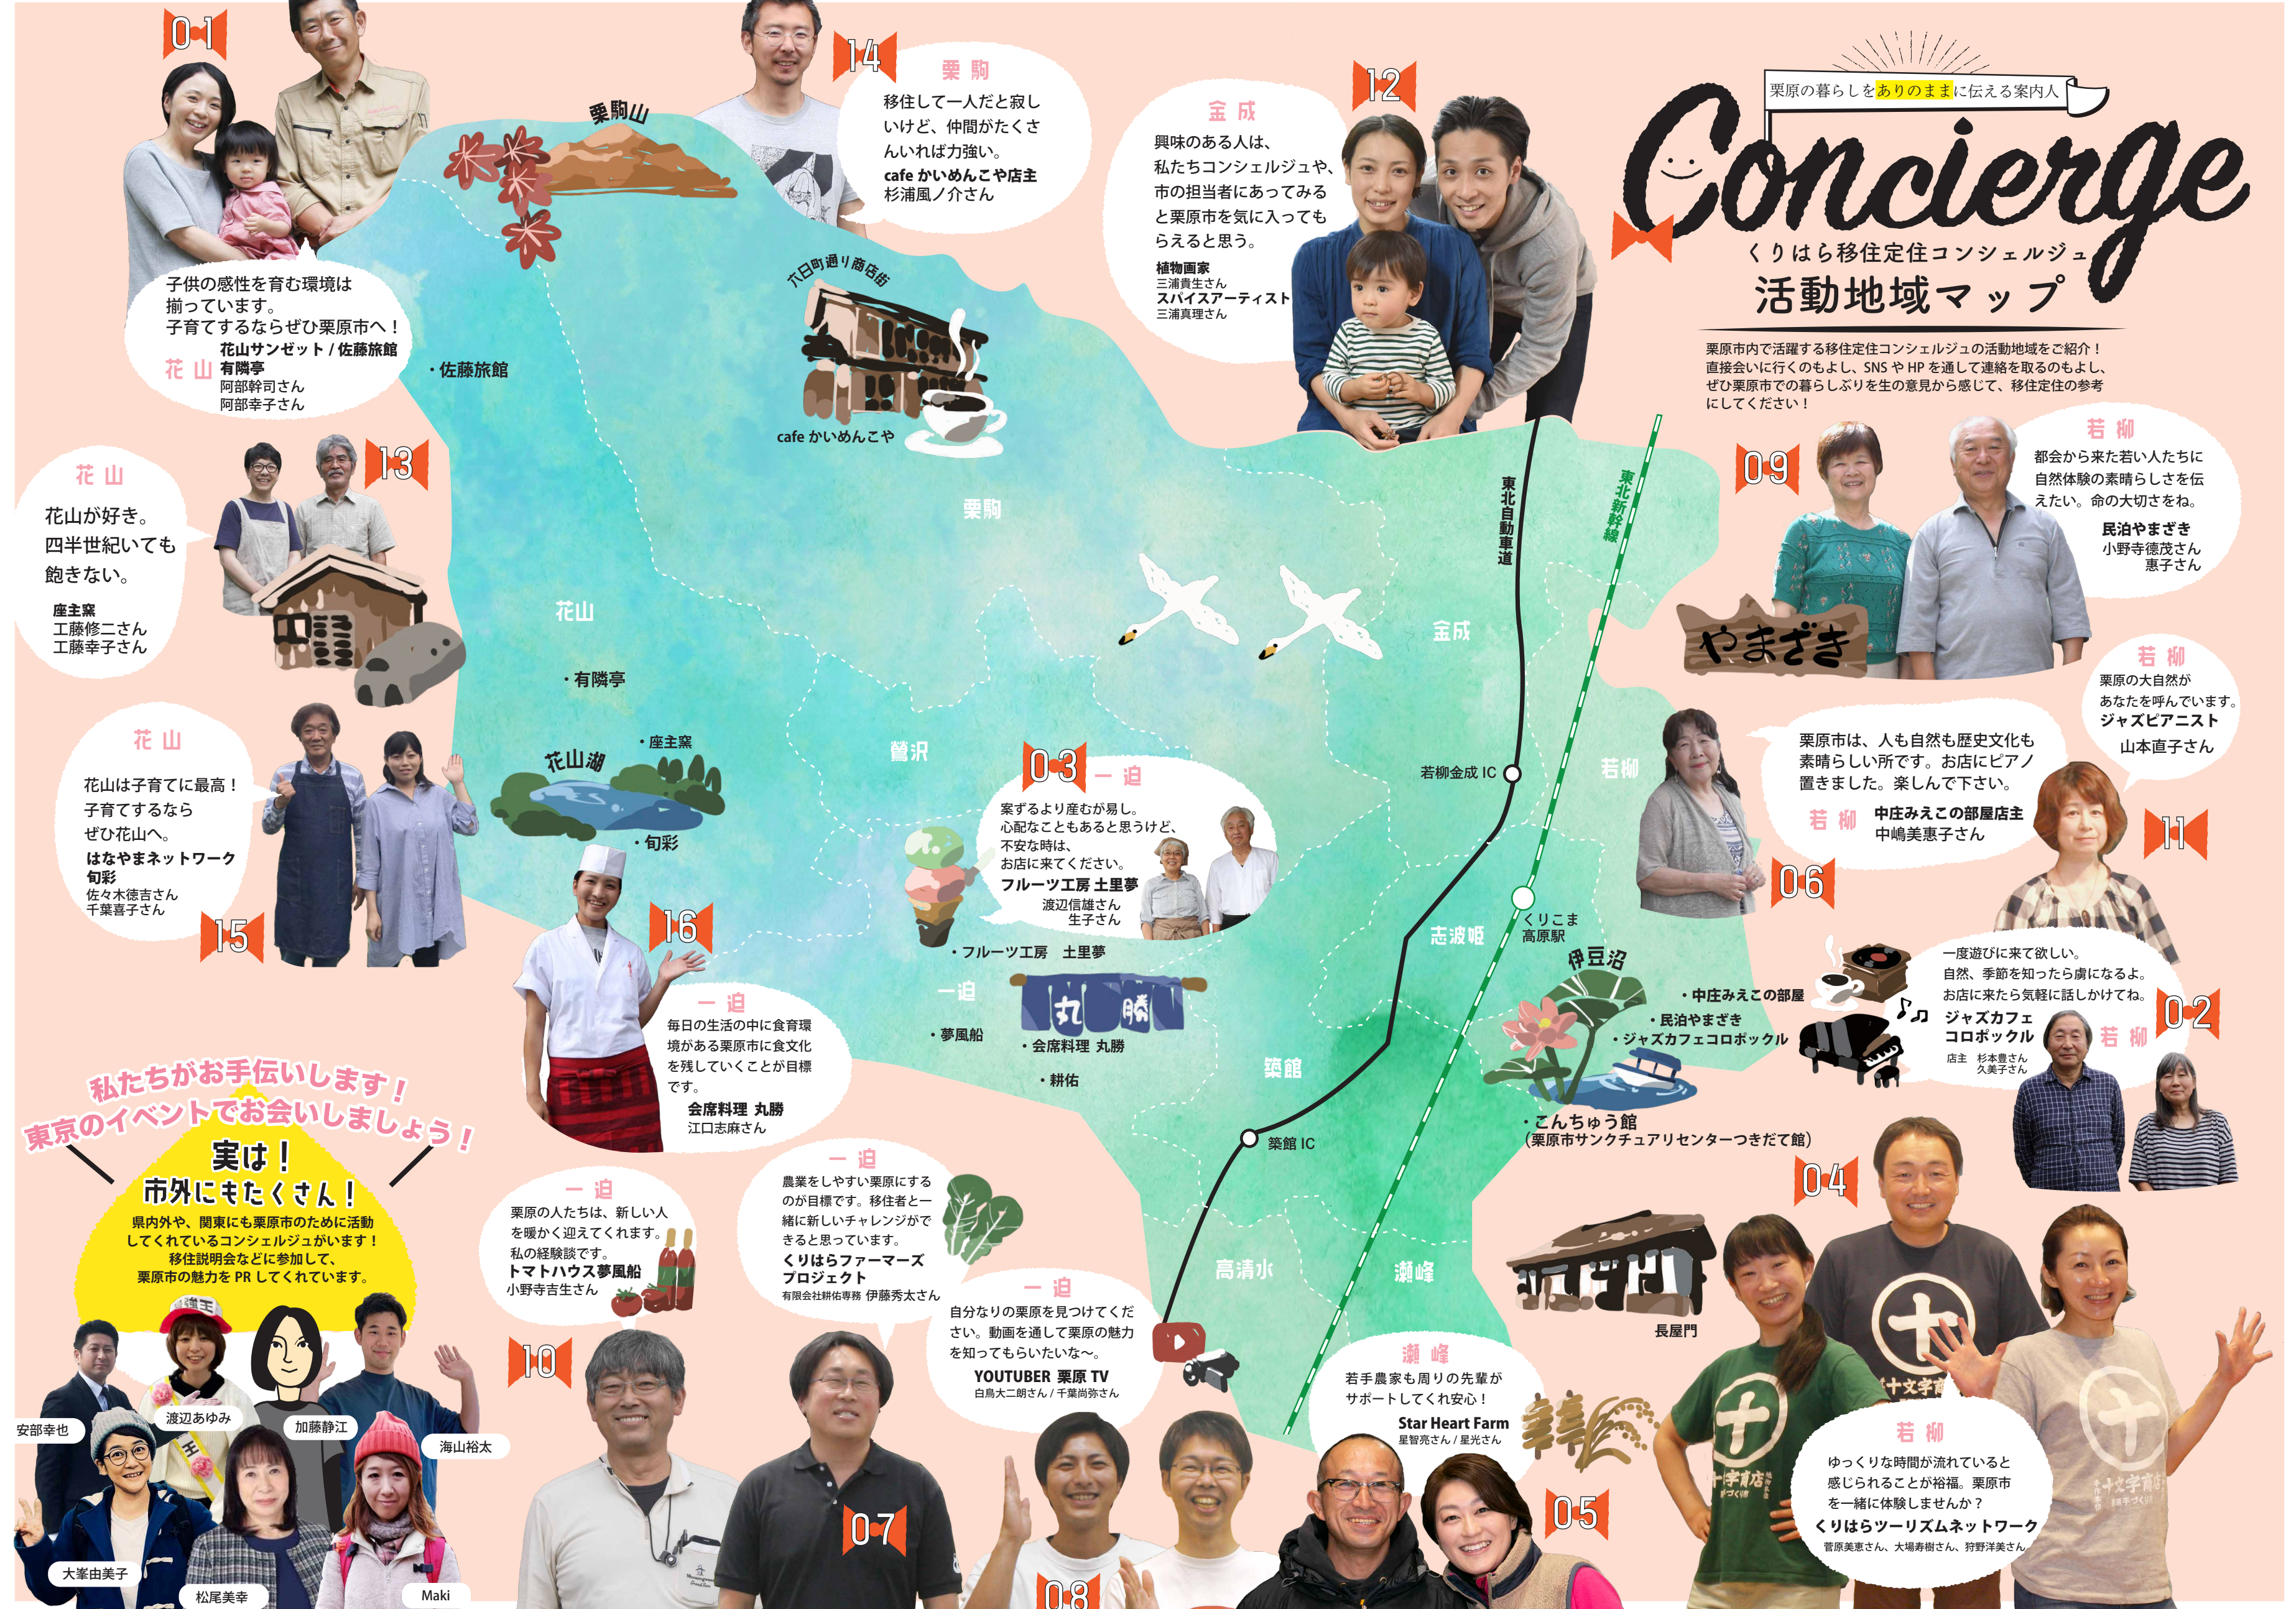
栗原の暮らしをありのままに伝える案内人

Concierge

くりはら移住定住コンシェルジュ
活動地域マップ

栗原市内で活躍する移住定住コンシェルジュの活動地域をご紹介！直接会いに行くのもよし、SNS や HP を通して連絡を取るのもよし、ぜひ栗原市での暮らしぶりを生の意見から感じて、移住定住の参考にしてください！

01
子供の感性を育む環境は揃っています。子育てするならぜひ栗原市へ！
花山
花山サンゼット / 佐藤旅館
有隣亭
阿部幹司さん
阿部幸子さん

14
栗駒
移住して一人だと寂しいけど、仲間がたくさんいれば力強い。
cafe かいめんこや店主
杉浦風ノ介さん

12
金成
興味のある人は、私たちコンシェルジュや、市の担当者にあってみると栗原市を気に入ってもらえると思う。
植物画家
三浦貴生さん
スパイスアーティスト
三浦真理さん

13
花山
花山が好き。四半世紀いても飽きない。
座主粂
工藤修二さん
工藤幸子さん

15
花山
花山は子育てに最高！子育てするならぜひ花山へ。
はなやまネットワーク
旬彩
佐々木徳吉さん
千葉喜子さん

栗駒山
八日町通り商店街
cafe かいめんこや
・佐藤旅館
栗駒
花山
・有隣亭
・座主粂
花山湖
・旬彩
鶯沢
東北自動車道
東北新幹線
金成
若柳金成 IC
若柳
くりこま高原駅
志波姫
伊豆沼
一迫
・フルーツ工房　土里夢
・夢風船
・会席料理　丸勝
・耕佑
築館
築館 IC
高清水
瀬峰
・中庄みえこの部屋
・民泊やまざき
・ジャズカフェコロボックル
・こんちゅう館
（栗原市サンクチュアリセンターつきだて館）
長屋門

03
一迫
案ずるより産むが易し。心配なこともあると思うけど、不安な時は、お店に来てください。
フルーツ工房 土里夢
渡辺信雄さん
生子さん

09
若柳
都会から来た若い人たちに自然体験の素晴らしさを伝えたい。命の大切さをね。
民泊やまざき
小野寺徳茂さん
惠子さん
やまざき

若柳
栗原の大自然があなたを呼んでいます。
ジャズピアニスト
山本直子さん
11

06
栗原市は、人も自然も歴史文化も素晴らしい所です。お店にピアノ置きました。楽しんで下さい。
若柳
中庄みえこの部屋店主
中嶋美惠子さん

02
一度遊びに来て欲しい。自然、季節を知ったら虜になるよ。お店に来たら気軽に話しかけてね。
ジャズカフェ
コロボックル
店主　杉本豊さん
久美子さん
若柳

16
一迫
毎日の生活の中に食育環境がある栗原市に食文化を残していくことが目標です。
会席料理 丸勝
江口志麻さん

私たちがお手伝いします！
東京のイベントでお会いしましょう！
実は！
市外にもたくさん！
県内外や、関東にも栗原市のために活動してくれているコンシェルジュがいます！移住説明会などに参加して、栗原市の魅力を PR してくれています。
安部幸也
渡辺あゆみ
加藤静江
海山裕太
大峯由美子
松尾美幸
Maki

10
一迫
栗原の人たちは、新しい人を暖かく迎えてくれます。私の経験談です。
トマトハウス夢風船
小野寺吉生さん

07
一迫
農業をしやすい栗原にするのが目標です。移住者と一緒に新しいチャレンジができると思っています。
くりはらファーマーズプロジェクト
有限会社耕佑専務　伊藤秀太さん

08
一迫
自分なりの栗原を見つけてください。動画を通して栗原の魅力を知ってもらいたいな〜。
YOUTUBER 栗原 TV
白鳥大二朗さん / 千葉尚弥さん

05
瀬峰
若手農家も周りの先輩がサポートしてくれ安心！
Star Heart Farm
星智亮さん / 星光さん

04
若柳
ゆっくりな時間が流れていると感じられることが裕福。栗原市を一緒に体験しませんか？
くりはらツーリズムネットワーク
菅原美惠さん、大場寿樹さん、狩野洋美さん
十文字商店
十文字商店